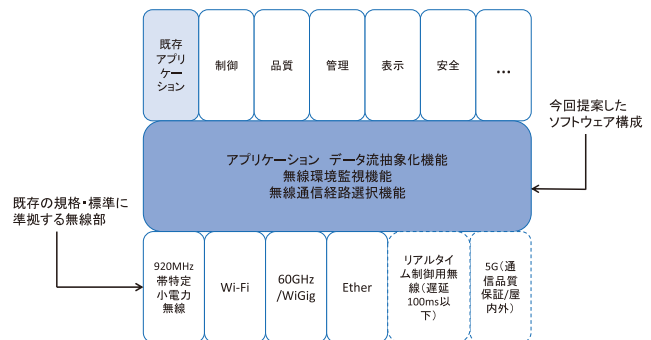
既存アプリケーション

制御

品質

管理

表示

安全

…

今回提案したソフトウェア構成

アプリケーション　データ流抽象化機能
無線環境監視機能
無線通信経路選択機能

既存の規格・標準に準拠する無線部

920MHz帯特定小電力無線

Wi-Fi

60GHz/WiGig

Ether

リアルタイム制御用無線（遅延100ms以下）

5G（通信品質保証/屋内外）